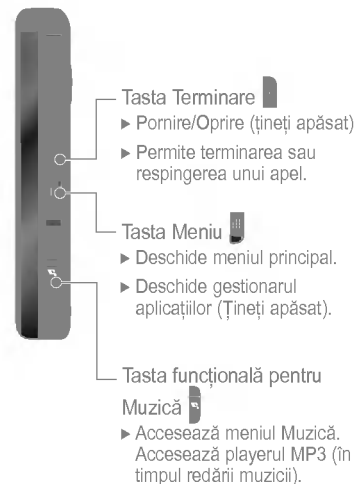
Tasta Terminare

▸ Pornire/Oprire (ţineţi apăsat)

▸ Permite terminarea sau respingerea unui apel.

Tasta Meniu

▸ Deschide meniul principal.

▸ Deschide gestionarul aplicaţiilor (Ţineţi apăsat).

Tasta funcţională pentru Muzică

▸ Accesează meniul Muzică. Accesează playerul MP3 (în timpul redării muzicii).